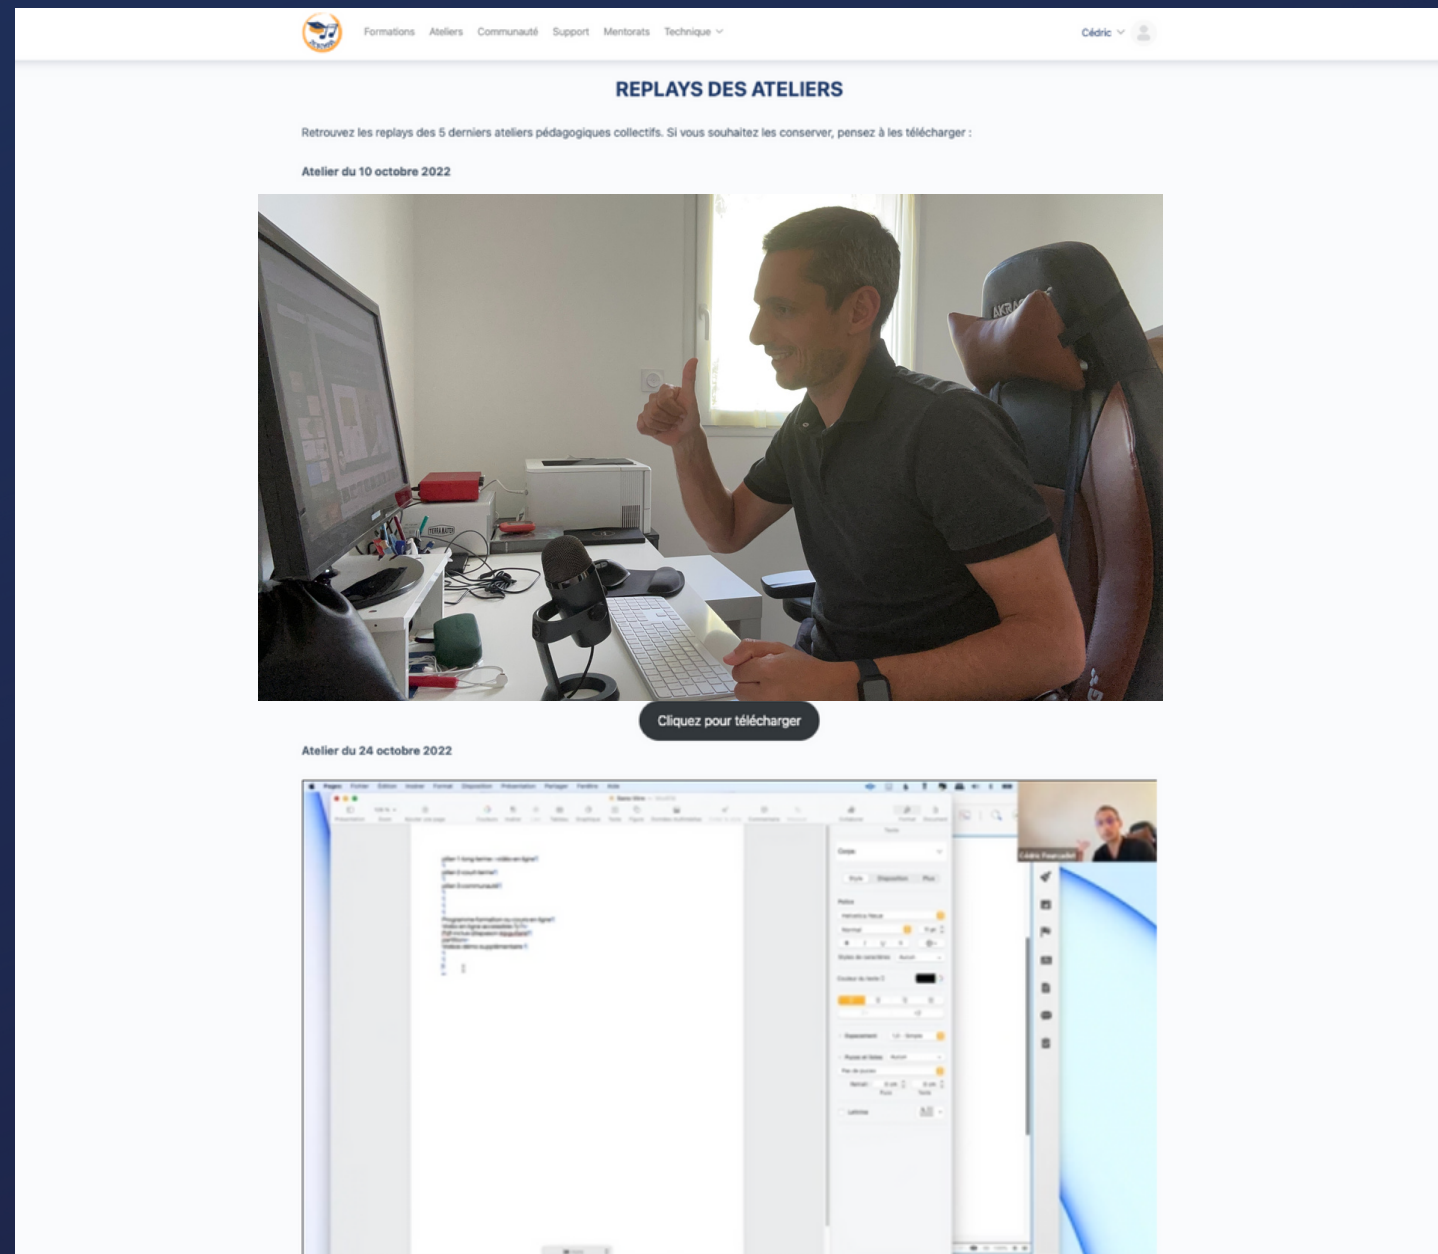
Formations Ateliers Communauté Support Mentorats Technique

Cédric

REPLAYS DES ATELIERS

Retrouvez les replays des 5 derniers ateliers pédagogiques collectifs. Si vous souhaitez les conserver, pensez à les télécharger :

Atelier du 10 octobre 2022

Cliquez pour télécharger

Atelier du 24 octobre 2022